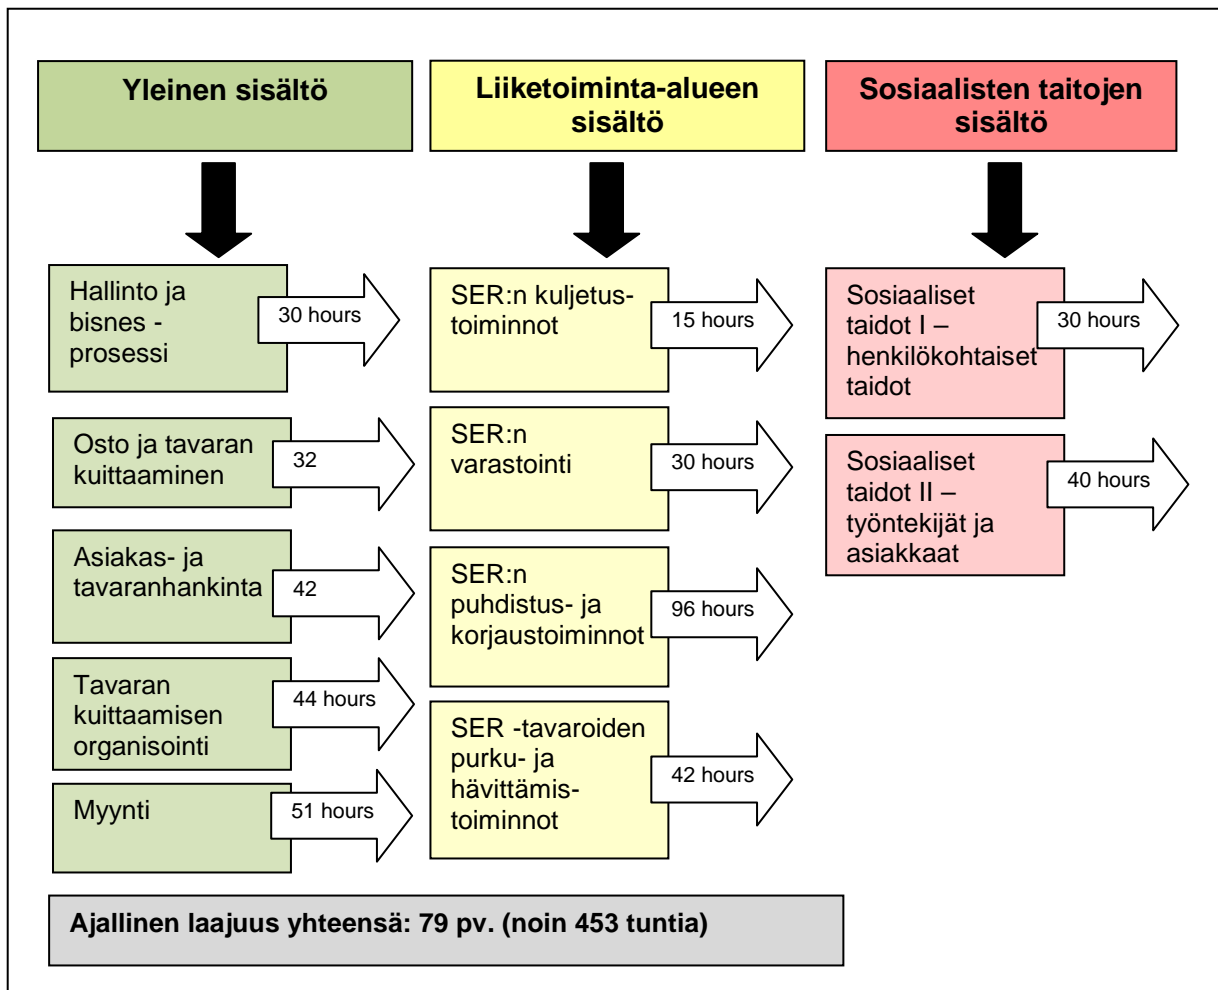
Yleinen sisältö

Liiketoiminta-alueen sisältö

Sosiaalisten taitojen sisältö

Hallinto ja bisnes - prosessi

30 hours

Osto ja tavaran kuittaaminen

32

Asiakas- ja tavaranhankinta

42

Tavaran kuittaamisen organisointi

44 hours

Myynti

51 hours

SER:n kuljetustoiminnot

15 hours

SER:n varastointi

30 hours

SER:n puhdistus- ja korjaustoiminnot

96 hours

SER -tavaroiden purku- ja hävittämistoiminnot

42 hours

Sosiaaliset taidot I – henkilökohtaiset taidot

30 hours

Sosiaaliset taidot II – työntekijät ja asiakkaat

40 hours

Ajallinen laajuus yhteensä: 79 pv. (noin 453 tuntia)